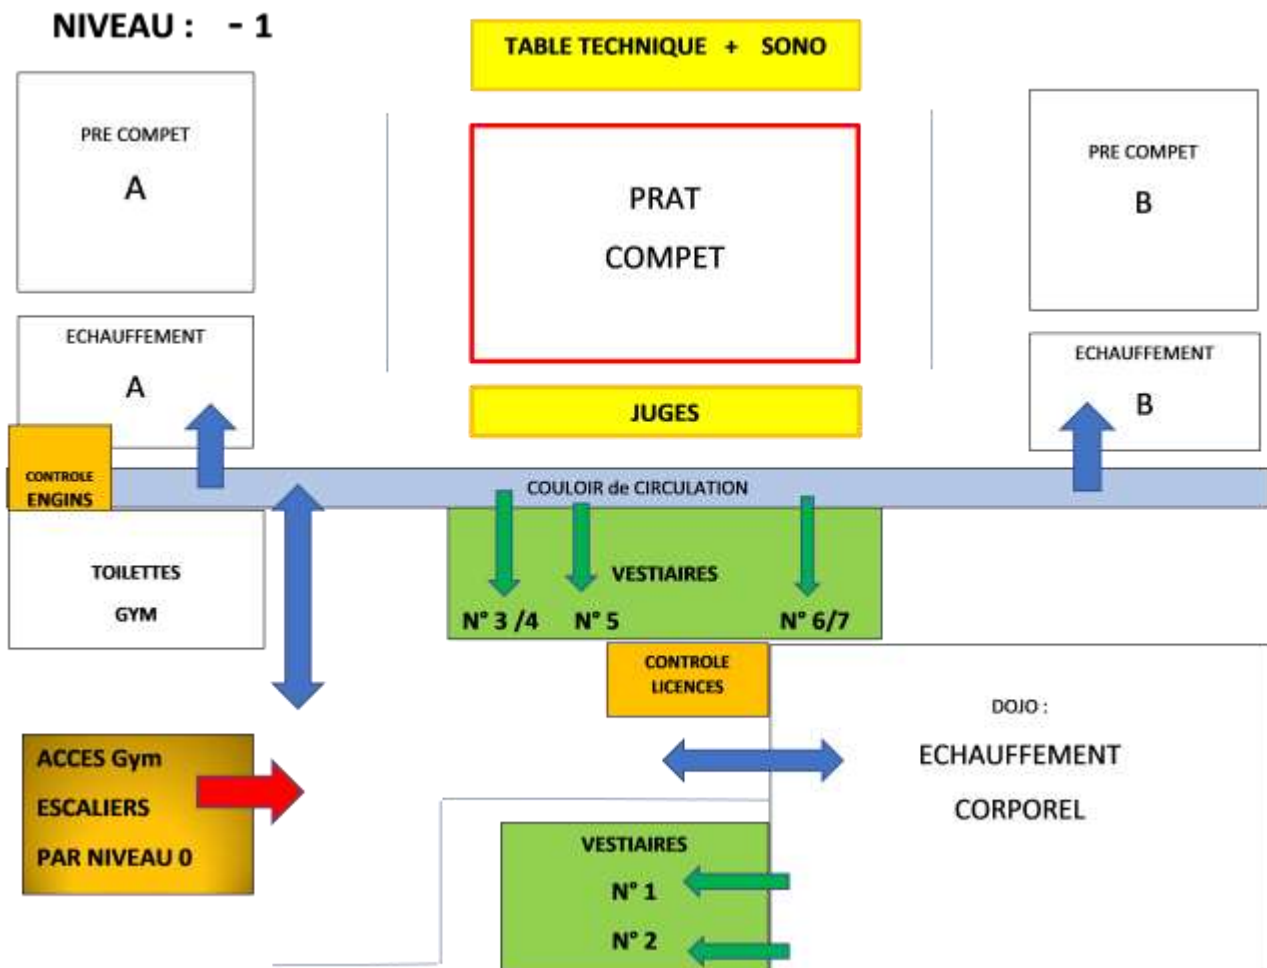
NIVEAU : - 1

TABLE TECHNIQUE + SONO

PRE COMPET
A

PRAT
COMPET

PRE COMPET
B

ECHAUFFEMENT
A

JUGES

ECHAUFFEMENT
B

CONTROLE
ENGINS

COULOIR de CIRCULATION

TOILETTES
GYM

VESTIAIRES
N° 3 /4 N° 5 N° 6/7

CONTROLE
LICENCES

DOJO :
ECHAUFFEMENT
CORPOREL

ACCES Gym
ESCALIERS
PAR NIVEAU 0

VESTIAIRES
N° 1
N° 2